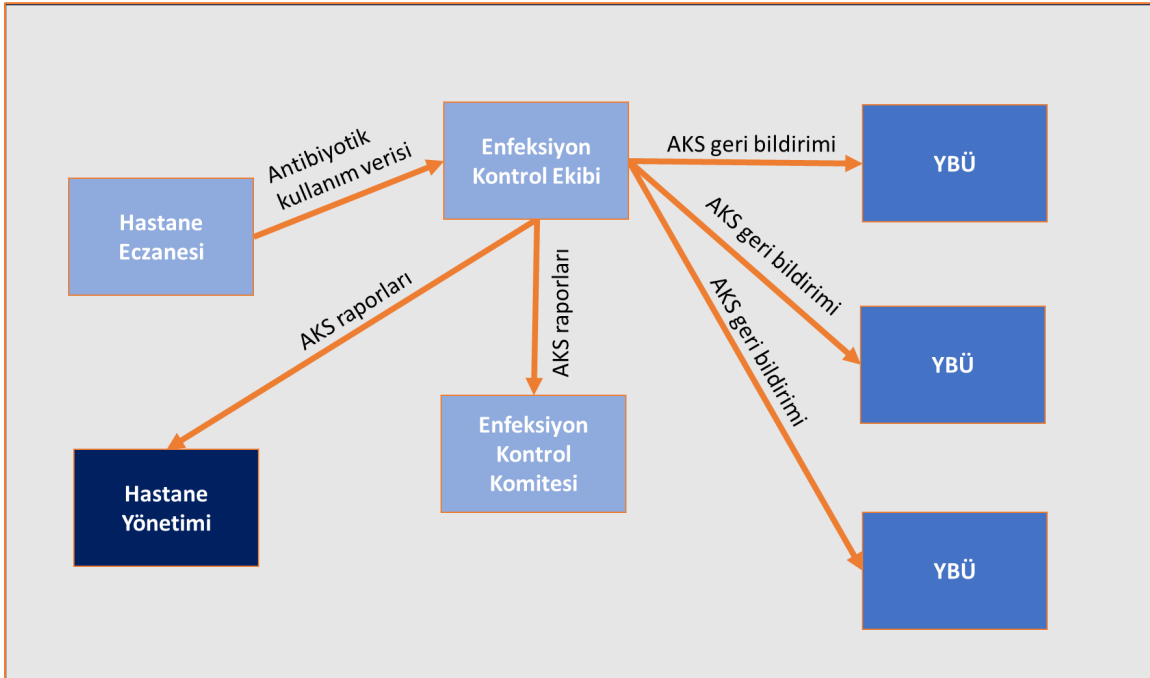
Hastane Eczanesi

Antibiyotik kullanım verisi

Enfeksiyon Kontrol Ekibi

AKS geri bildirimi

YBÜ

AKS geri bildirimi

YBÜ

AKS geri bildirimi

YBÜ

AKS raporları

AKS raporları

Hastane Yönetimi

Enfeksiyon Kontrol Komitesi